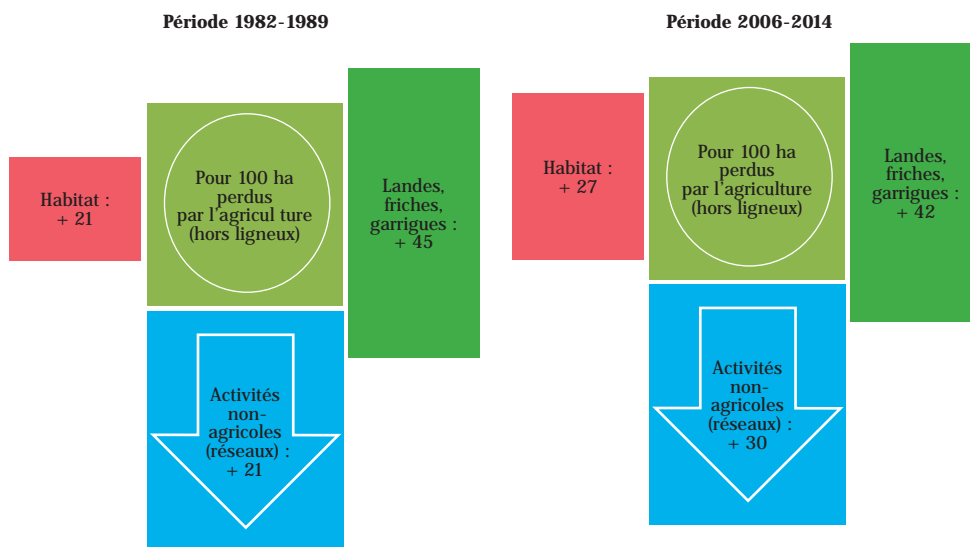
Période 1982-1989

Habitat : + 21

Pour 100 ha perdus par l'agricul ture (hors ligneux)

Landes, friches, garrigues : + 45

Activités non-agricoles (réseaux) : + 21

Période 2006-2014

Habitat : + 27

Pour 100 ha perdus par l'agriculture (hors ligneux)

Landes, friches, garrigues : + 42

Activités non-agricoles (réseaux) : + 30